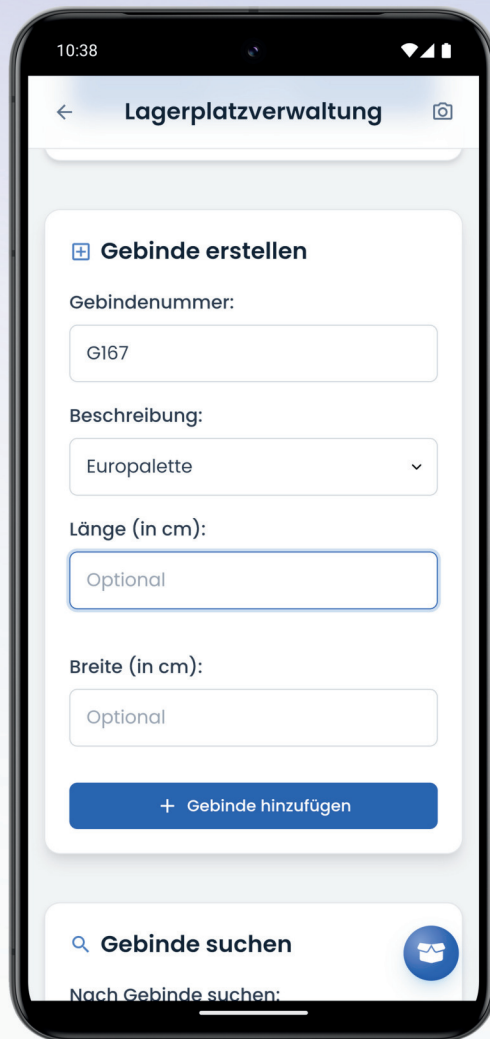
10:38

Lagerplatzverwaltung

Gebinde erstellen

Gebindenummer:

G167

Beschreibung:

Europalette

Länge (in cm):

Optional

Breite (in cm):

Optional

+ Gebinde hinzufügen

Gebinde suchen

Nach Gebinde suchen: